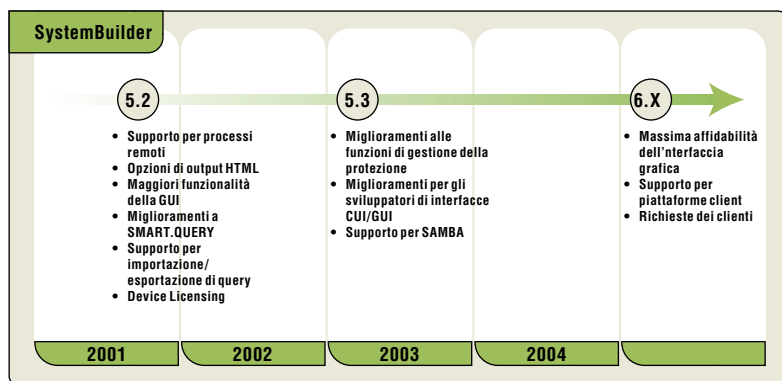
SystemBuilder

5.2

- Supporto per processi remoti
- Opzioni di output HTML
- Maggiori funzionalità della GUI
- Miglioramenti a SMART.QUERY
- Supporto per importazione/esportazione di query
- Device Licensing

5.3

- Miglioramenti alle funzioni di gestione della protezione
- Miglioramenti per gli sviluppatori di interfacce CUI/GUI
- Supporto per SAMBA

6.X

- Massima affidabilità dell'interfaccia grafica
- Supporto per piattaforme client
- Richieste dei clienti

2001

2002

2003

2004